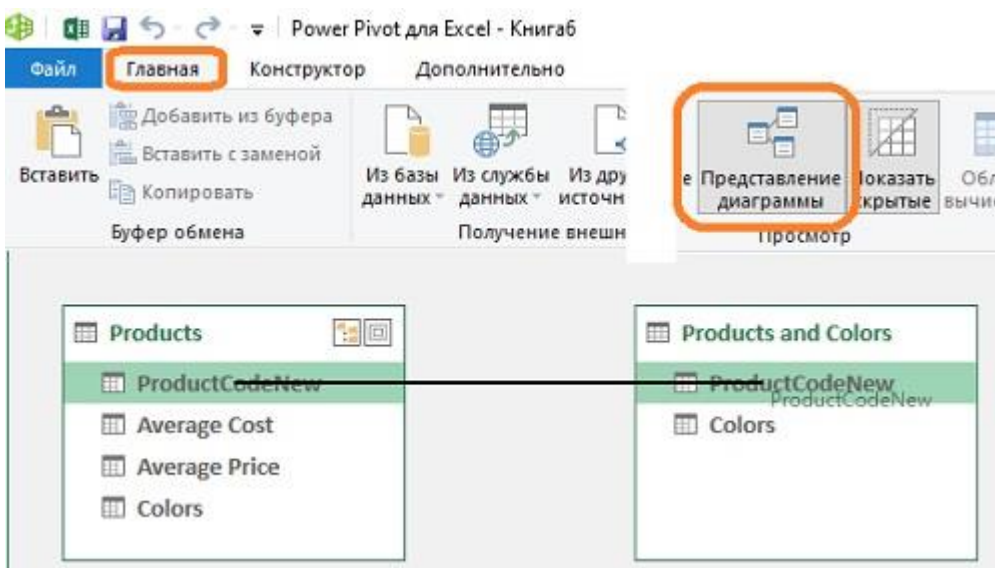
Power Pivot для Excel - Книга6

Файл
Главная
Конструктор
Дополнительно

Вставить
Добавить из буфера
Вставить с заменой
Копировать
Буфер обмена

Из базы данных
Из службы данных
Из дру источн
Получение внешн

е
Представление диаграммы
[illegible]оказать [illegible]крытые
Обл вычис
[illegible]росмотр

Products
ProductCodeNew
Average Cost
Average Price
Colors

Products and Colors
ProductCodeNew
ProductCodeNew
Colors